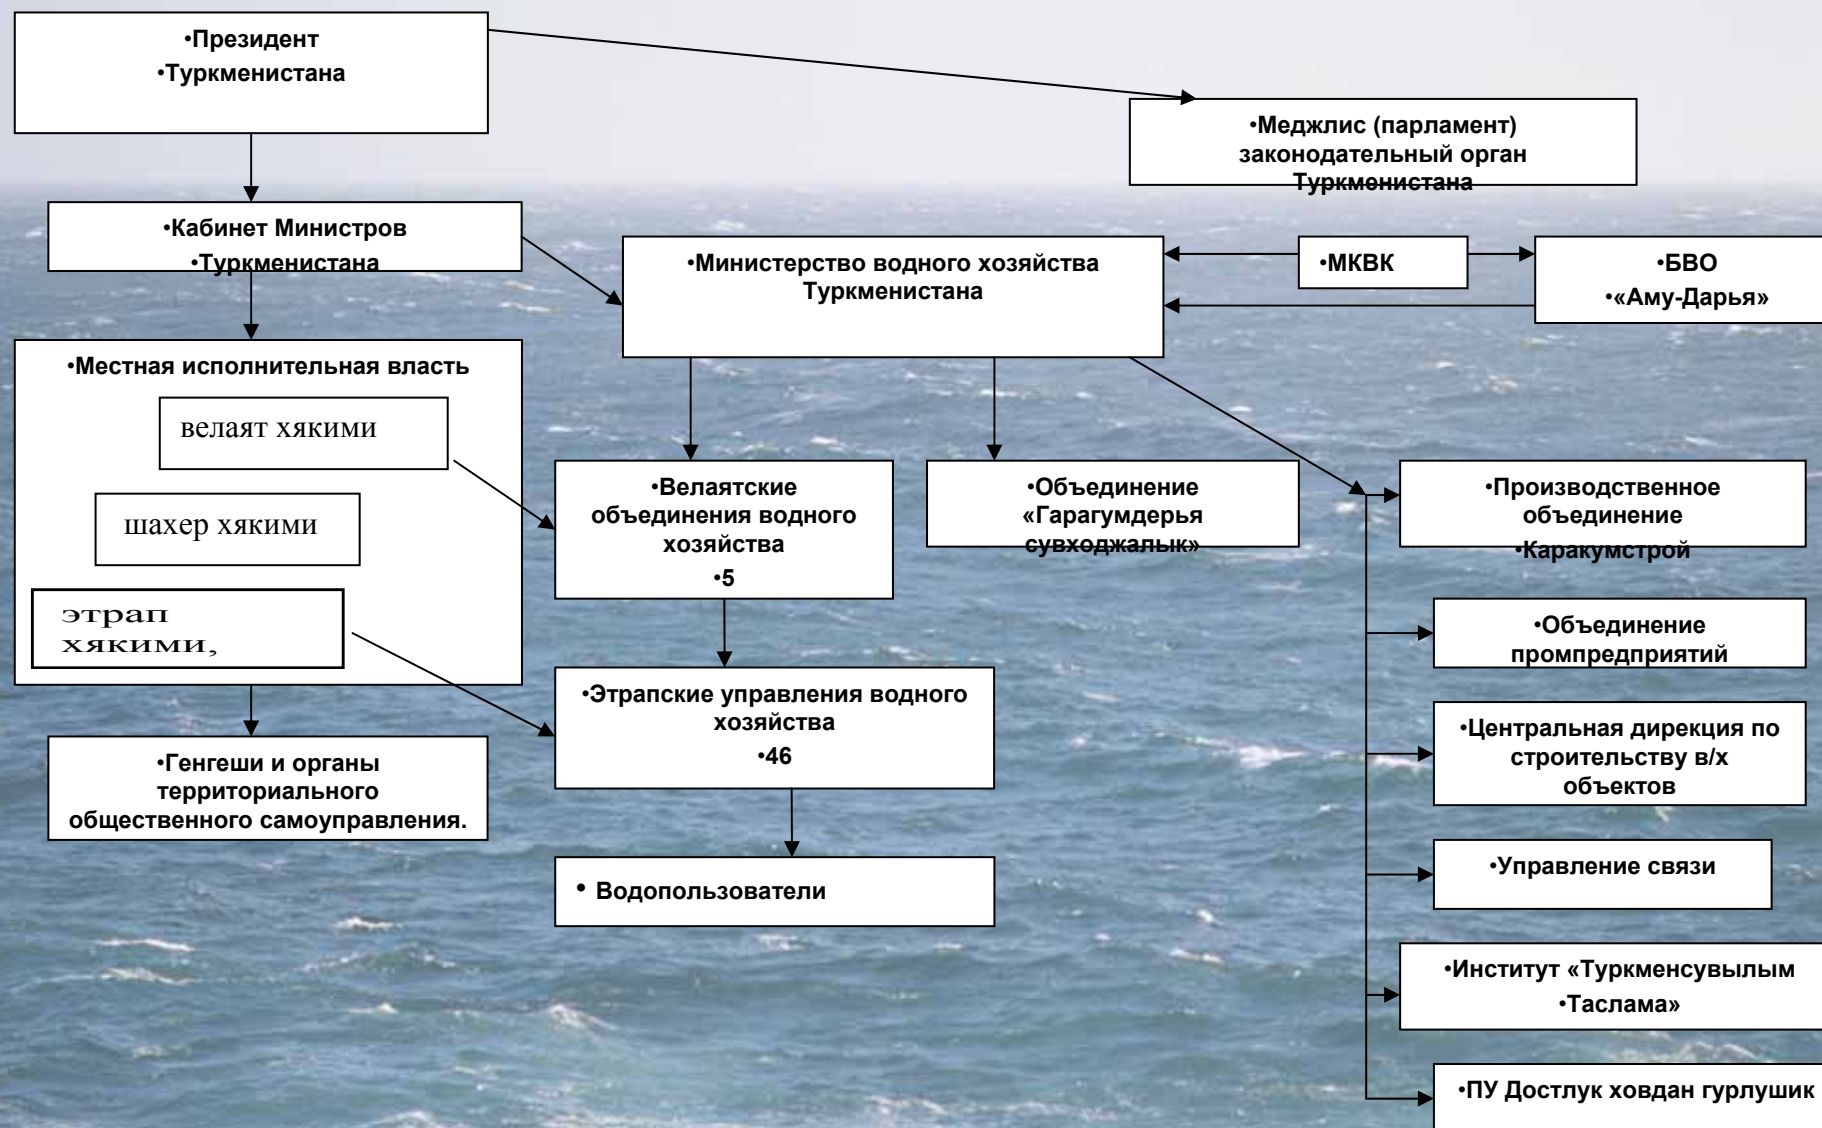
•Президент
•Туркменистана

•Меджлис (парламент) законодательный орган Туркменистана

•Кабинет Министров
•Туркменистана

•Министерство водного хозяйства Туркменистана

•МКВК

•БВО
•«Аму-Дарья»

•Местная исполнительная власть

велаят хякими

шахер хякими

этрап хякими,

•Велаятские объединения водного хозяйства
•5

•Объединение «Гарагумдерья сувходжалык»

•Производственное объединение
•Каракумстрой

•Объединение промпредприятий

•Этрапские управления водного хозяйства
•46

•Центральная дирекция по строительству в/х объектов

•Генгеши и органы территориального общественного самоуправления.

•Управление связи

• Водопользователи

•Институт «Туркменсувылым
•Таслама»

•ПУ Достлук ховдан гурлушик